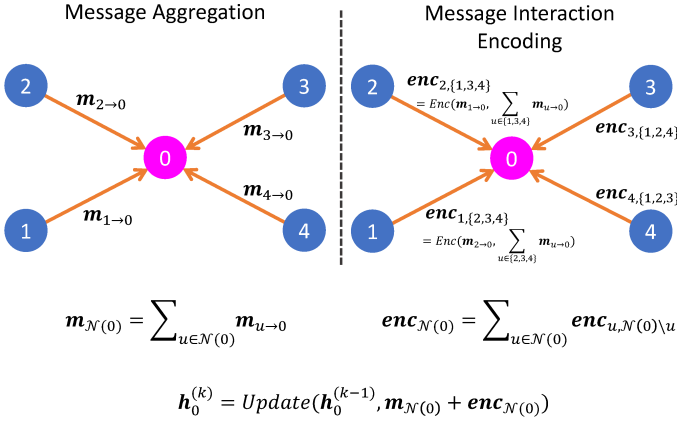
Message Aggregation

2
$\boldsymbol{m}_{2\to0}$
3
$\boldsymbol{m}_{3\to0}$
0
$\boldsymbol{m}_{4\to0}$
1
$\boldsymbol{m}_{1\to0}$
4

Message Interaction Encoding

2
$\boldsymbol{enc}_{2,\{1,3,4\}}$
$= Enc(\boldsymbol{m}_{1\to0}, \sum_{u\in\{1,3,4\}} \boldsymbol{m}_{u\to0})$
3
$\boldsymbol{enc}_{3,\{1,2,4\}}$
0
$\boldsymbol{enc}_{4,\{1,2,3\}}$
1
$\boldsymbol{enc}_{1,\{2,3,4\}}$
$= Enc(\boldsymbol{m}_{2\to0}, \sum_{u\in\{2,3,4\}} \boldsymbol{m}_{u\to0})$
4

$\boldsymbol{m}_{\mathcal{N}(0)} = \sum_{u\in\mathcal{N}(0)} \boldsymbol{m}_{u\to0}$

$\boldsymbol{enc}_{\mathcal{N}(0)} = \sum_{u\in\mathcal{N}(0)} \boldsymbol{enc}_{u,\mathcal{N}(0)\setminus u}$

$\boldsymbol{h}_0^{(k)} = Update(\boldsymbol{h}_0^{(k-1)}, \boldsymbol{m}_{\mathcal{N}(0)} + \boldsymbol{enc}_{\mathcal{N}(0)})$